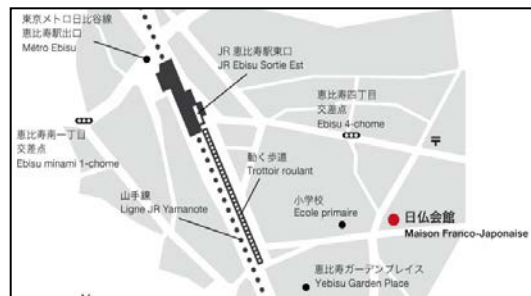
東京メトロ日比谷線
恵比寿駅出口
Métro Ebisu

JR 恵比寿駅東口
JR Ebisu Sortie Est

恵比寿四丁目
交差点
Ebisu 4-chome

恵比寿南一丁目
交差点
Ebisu minami 1-chome

動く歩道
Trottoir roulant

山手線
Ligne JR Yamanote

小学校
Ecole primaire

日仏会館
Maison Franco-Japonaise

恵比寿ガーデンプレイス
Yebisu Garden Place